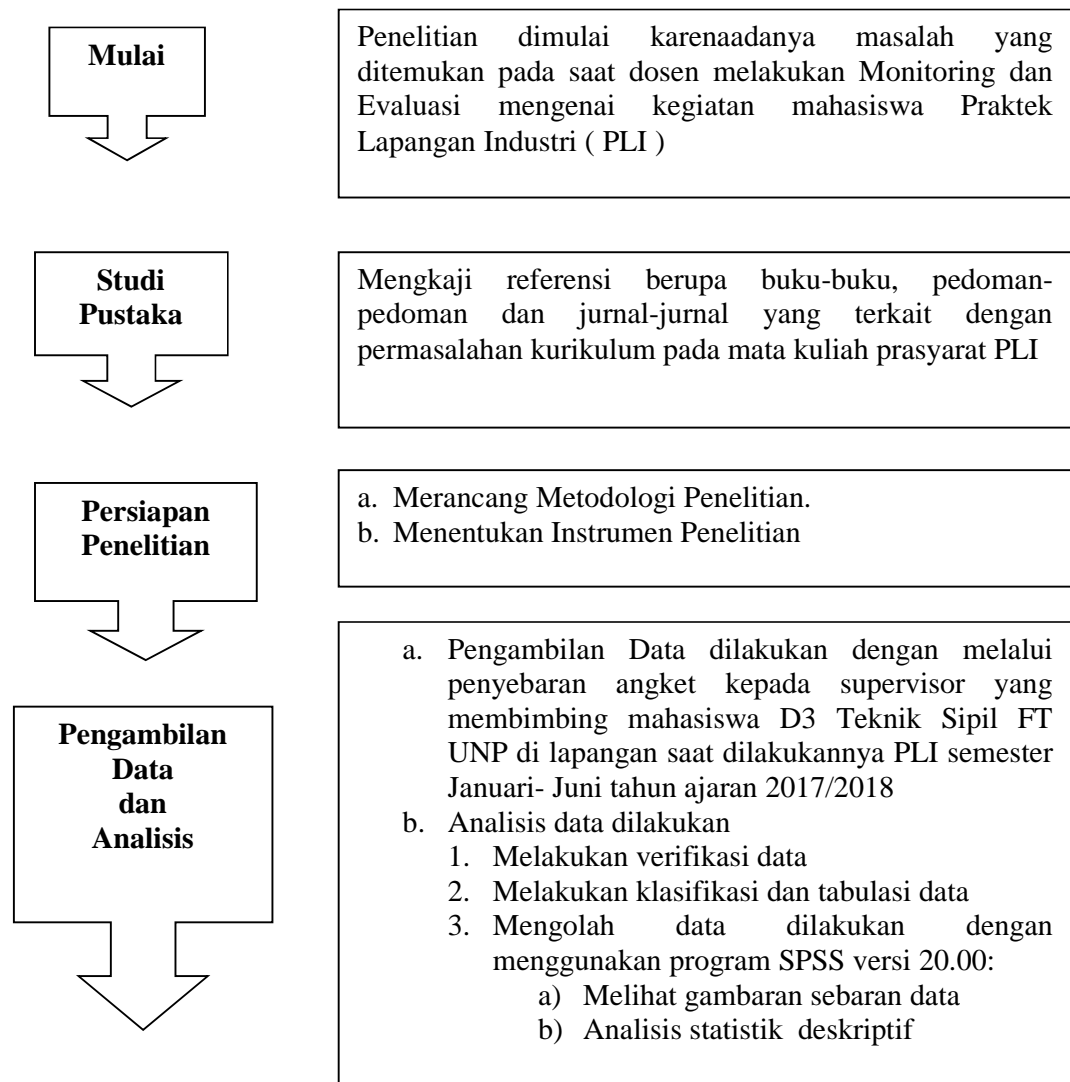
Mulai

Penelitian dimulai karenaadanya masalah yang ditemukan pada saat dosen melakukan Monitoring dan Evaluasi mengenai kegiatan mahasiswa Praktek Lapangan Industri ( PLI )

Studi Pustaka

Mengkaji referensi berupa buku-buku, pedoman-pedoman dan jurnal-jurnal yang terkait dengan permasalahan kurikulum pada mata kuliah prasyarat PLI

Persiapan Penelitian

a. Merancang Metodologi Penelitian.
b. Menentukan Instrumen Penelitian

Pengambilan Data dan Analisis

a. Pengambilan Data dilakukan dengan melalui penyebaran angket kepada supervisor yang membimbing mahasiswa D3 Teknik Sipil FT UNP di lapangan saat dilakukannya PLI semester Januari- Juni tahun ajaran 2017/2018
b. Analisis data dilakukan
1. Melakukan verifikasi data
2. Melakukan klasifikasi dan tabulasi data
3. Mengolah data dilakukan dengan menggunakan program SPSS versi 20.00:
a) Melihat gambaran sebaran data
b) Analisis statistik deskriptif